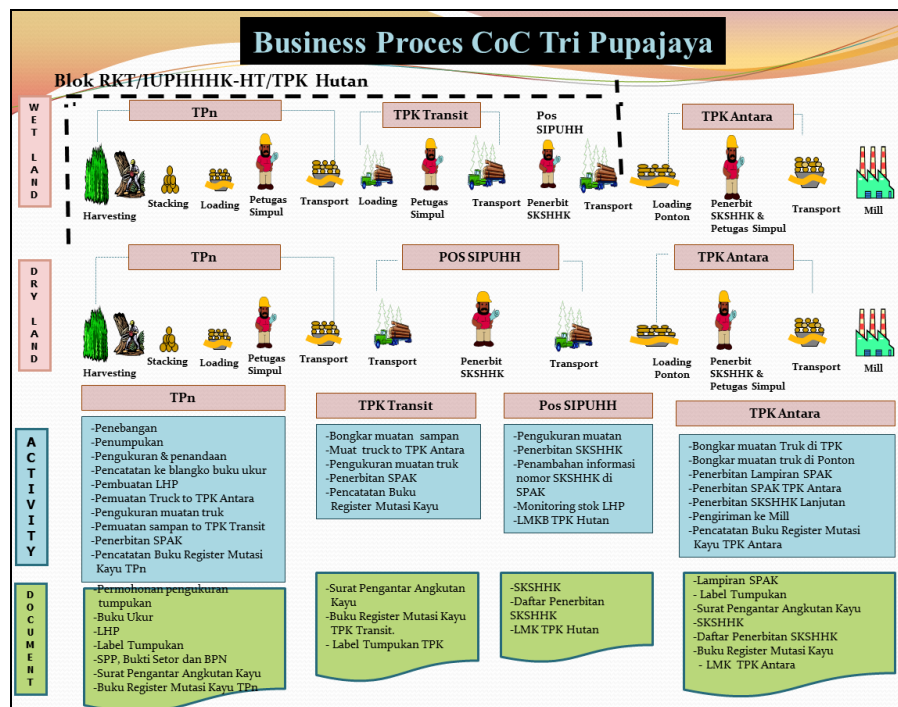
Business Proces CoC Tri Pupajaya

Blok RKT/IUPHHHK-HT/TPK Hutan

WET LAND

TPn

Harvesting Stacking Loading Petugas Simpul Transport

TPK Transit

Loading Petugas Simpul Transport

Pos SIPUHH

Penerbit SKSHHK Transport

TPK Antara

Loading Ponton Penerbit SKSHHK & Petugas Simpul Transport Mill

DRY LAND

TPn

Harvesting Stacking Loading Petugas Simpul Transport

POS SIPUHH

Transport Penerbit SKSHHK Transport

TPK Antara

Loading Ponton Penerbit SKSHHK & Petugas Simpul Transport Mill

ACTIVITY

TPn

-Penebangan
-Penumpukan
-Pengukuran & penandaan
-Pencatatan ke blangko buku ukur
-Pembuatan LHP
-Pemuatan Truck to TPK Antara
-Pengukuran muatan truk
-Pemuatan sampan to TPK Transit
-Penerbitan SPAK
-Pencatatan Buku Register Mutasi Kayu TPn

TPK Transit

-Bongkar muatan sampan
-Muat truck to TPK Antara
-Pengukuran muatan truk
-Penerbitan SPAK
-Pencatatan Buku Register Mutasi Kayu

Pos SIPUHH

-Pengukuran muatan
-Penerbitan SKSHHK
-Penambahan informasi nomor SKSHHK di SPAK
-Monitoring stok LHP
-LMKB TPK Hutan

TPK Antara

-Bongkar muatan Truk di TPK
-Bongkar muatan truk di Ponton
-Penerbitan Lampiran SPAK
-Penerbitan SPAK TPK Antara
-Penerbitan SKSHHK Lanjutan
-Pengiriman ke Mill
-Pencatatan Buku Register Mutasi Kayu TPK Antara

DOCUMENT

-Permohonan pengukuran tumpukan
-Buku Ukur
-LHP
-Label Tumpukan
-SPP, Bukti Setor dan BPN
-Surat Pengantar Angkutan Kayu
-Buku Register Mutasi Kayu TPn

-Surat Pengantar Angkutan Kayu
-Buku Register Mutasi Kayu TPK Transit.
- Label Tumpukan TPK

-SKSHHK
-Daftar Penerbitan SKSHHK
-LMK TPK Hutan

-Lampiran SPAK
- Label Tumpukan
-Surat Pengantar Angkutan Kayu
-SKSHHK
-Daftar Penerbitan SKSHHK
-Buku Register Mutasi Kayu
- LMK TPK Antara